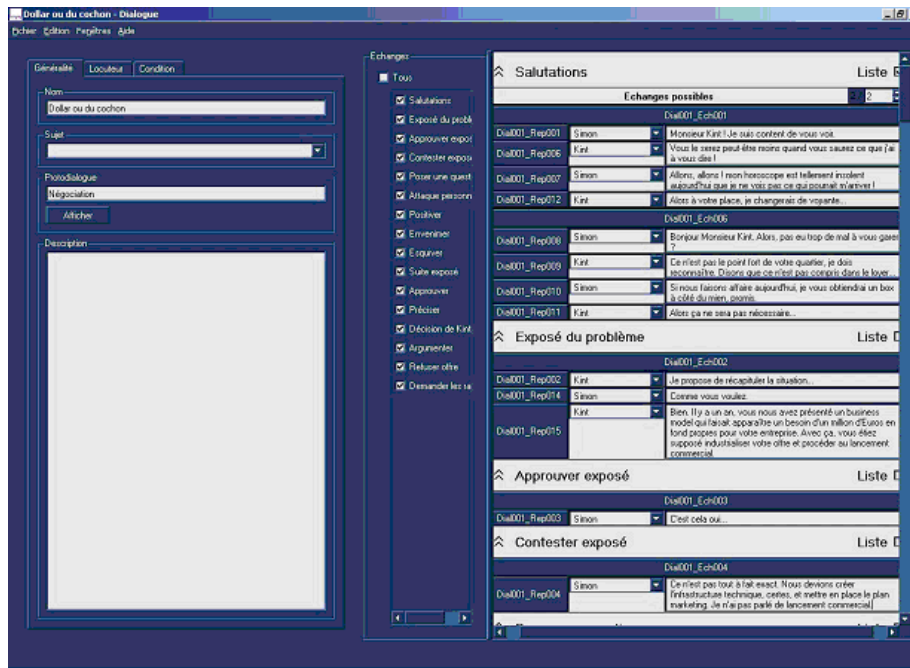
Dollar ou du cochon - Dialogue

Fichier Edition Fenêtres Aide

Généralités Locuteur Condition

Nom

Dollar ou du cochon

Sujet

Protodialogue

Négociation

Afficher

Description

Echanges

Tous

Salutations

Exposé du problè

Approuver expos

Contester exposé

Poser une quest

Attaque personn

Positiver

Envenimer

Esquiver

Suite exposé

Approuver

Préciser

Décision de Kint

Argumenter

Refuser offre

Demander les ra

Salutations

Liste

Echanges possibles

2

Dial001_Ech001

| | | |
|---|---|---|
| Dial001_Rep001 | Simon | Monsieur Kint ! Je suis content de vous voir. |
| Dial001_Rep006 | Kint | Vous le serez peut-être moins quand vous saurez ce que j'ai à vous dire ! |
| Dial001_Rep007 | Simon | Allons, allons ! mon horoscope est tellement insolent aujourd'hui que je ne vois pas ce qui pourrait m'arriver ! |
| Dial001_Rep012 | Kint | Alors à votre place, je changerais de voyante... |

Dial001_Ech006

| | | |
|---|---|---|
| Dial001_Rep008 | Simon | Bonjour Monsieur Kint. Alors, pas eu trop de mal à vous garer ? |
| Dial001_Rep009 | Kint | Ce n'est pas le point fort de votre quartier, je dois reconnaître. Disons que ce n'est pas compris dans le loyer... |
| Dial001_Rep010 | Simon | Si nous faisons affaire aujourd'hui, je vous obtiendrai un box à côté du mien, promis. |
| Dial001_Rep011 | Kint | Alors ça ne sera pas nécessaire... |

Exposé du problème

Liste

Dial001_Ech002

| | | |
|---|---|---|
| Dial001_Rep002 | Kint | Je propose de récapituler la situation... |
| Dial001_Rep014 | Simon | Comme vous voulez. |
| Dial001_Rep015 | Kint | Bien. Il y a un an, vous nous avez présenté un business model qui faisait apparaître un besoin d'un million d'Euros en fond propres pour votre entreprise. Avec ça, vous étiez supposé industrialiser votre offre et procéder au lancement commercial. |

Approuver exposé

Liste

Dial001_Ech003

| | | |
|---|---|---|
| Dial001_Rep003 | Simon | C'est cela oui... |

Contester exposé

Liste

Dial001_Ech004

| | | |
|---|---|---|
| Dial001_Rep004 | Simon | Ce n'est pas tout à fait exact. Nous devions créer l'infrastructure technique, certes, et mettre en place le plan marketing. Je n'ai pas parlé de lancement commercial. |